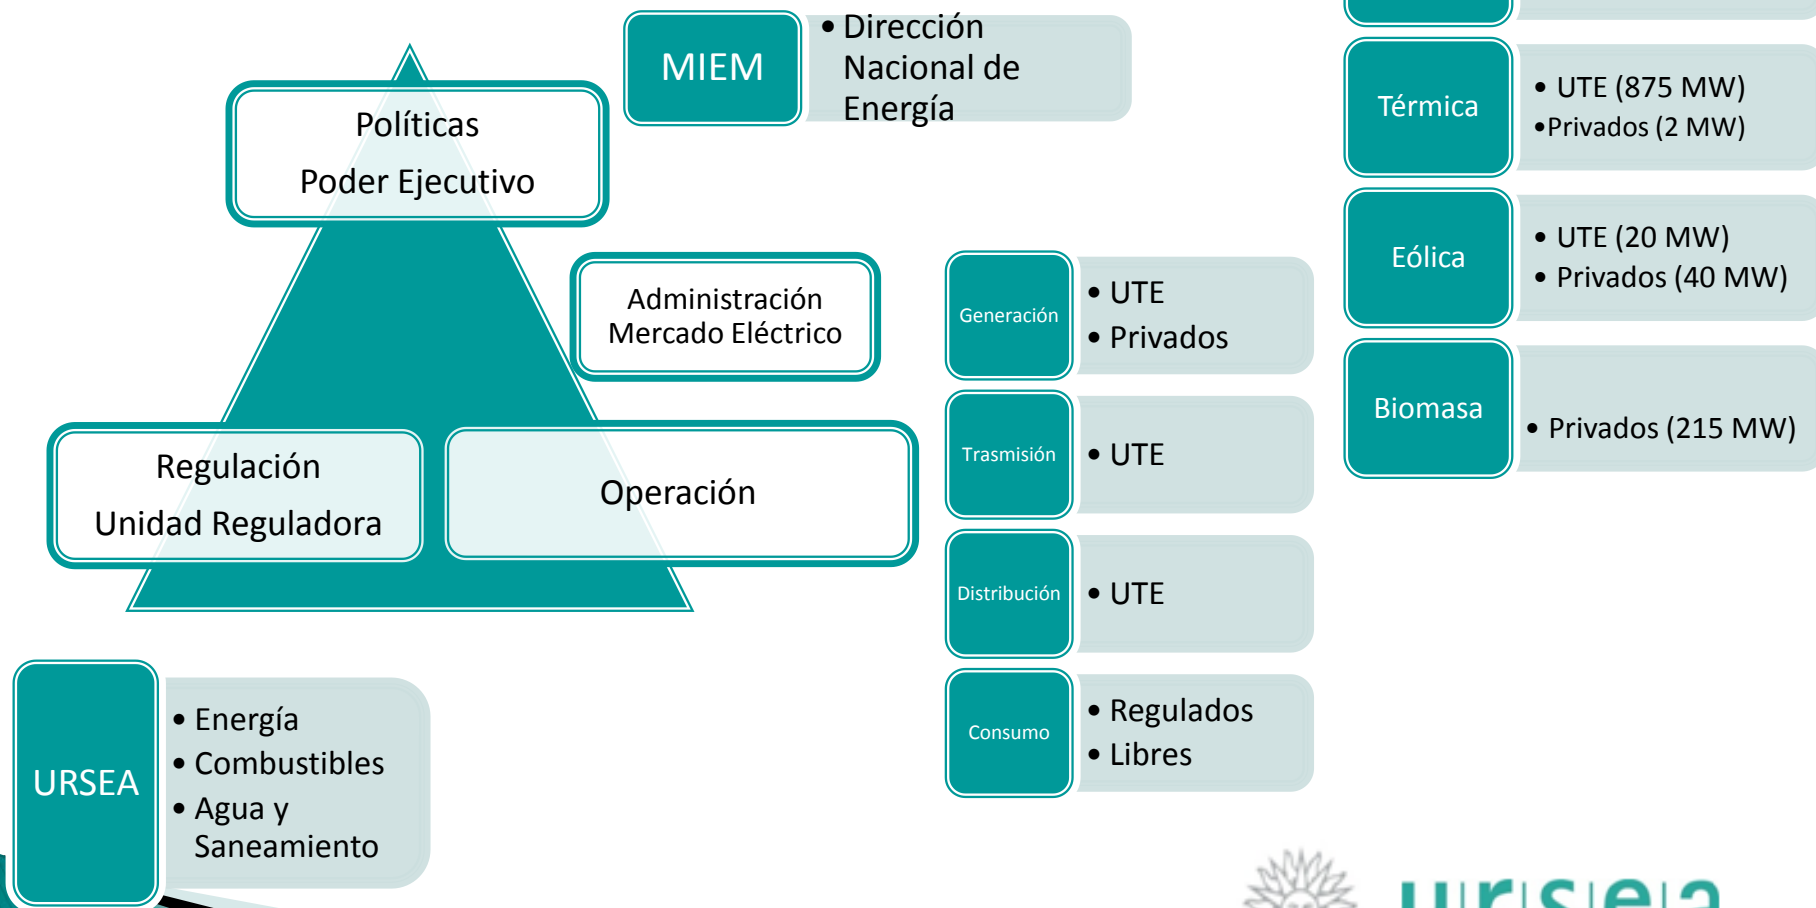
MIEM

• Dirección Nacional de Energía

Políticas

Poder Ejecutivo

Administración Mercado Eléctrico

Regulación

Unidad Reguladora

Operación

URSEA

• Energía
• Combustibles
• Agua y Saneamiento

Generación

• UTE
• Privados

Trasmisión

• UTE

Distribución

• UTE

Consumo

• Regulados
• Libres

Térmica

• UTE (875 MW)
•Privados (2 MW)

Eólica

• UTE (20 MW)
• Privados (40 MW)

Biomasa

• Privados (215 MW)

ursea